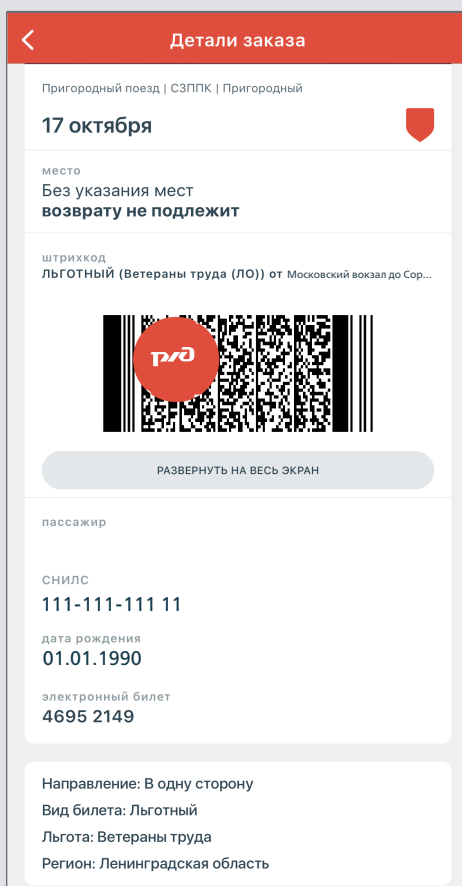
Детали заказа

Пригородный поезд | СЗППК | Пригородный

17 октября

место
Без указания мест
возврату не подлежит

штрихкод
ЛЬГОТНЫЙ (Ветераны труда (ЛО)) от Московский вокзал до Сор...

РЖД

РАЗВЕРНУТЬ НА ВЕСЬ ЭКРАН

пассажир

СНИЛС
111-111-111 11

дата рождения
01.01.1990

электронный билет
4695 2149

Направление: В одну сторону
Вид билета: Льготный
Льгота: Ветераны труда
Регион: Ленинградская область